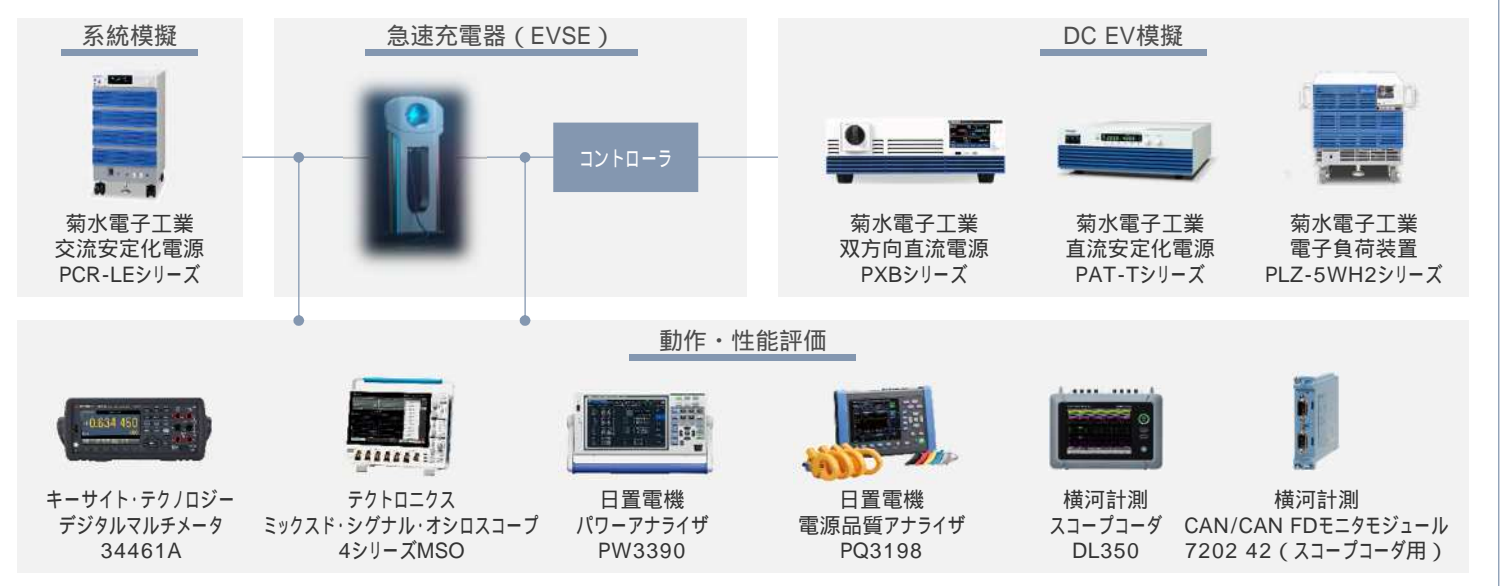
系統模擬

菊水電子工業
交流安定化電源
PCR-LEシリーズ

急速充電器（EVSE）

コントローラ

DC EV模擬

菊水電子工業
双方向直流電源
PXBシリーズ

菊水電子工業
直流安定化電源
PAT-Tシリーズ

菊水電子工業
電子負荷装置
PLZ-5WH2シリーズ

動作・性能評価

0.634 450

キーサイト·テクノロジー
デジタルマルチメータ
34461A

テクトロニクス
ミックスド·シグナル·オシロスコープ
4シリーズMSO

日置電機
パワーアナライザ
PW3390

日置電機
電源品質アナライザ
PQ3198

横河計測
スコープコーダ
DL350

横河計測
CAN/CAN FDモニタモジュール
7202 42（スコープコーダ用）